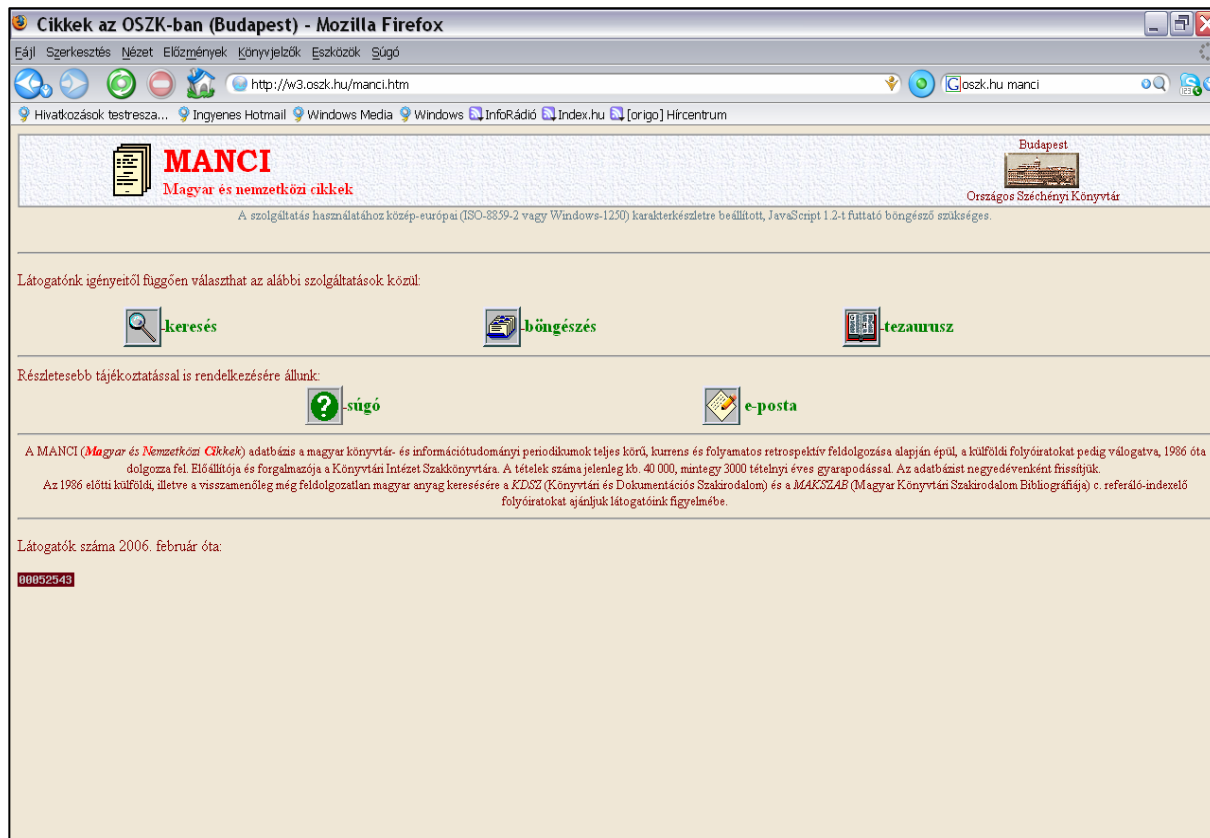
Cikkek az OSZK-ban (Budapest) - Mozilla Firefox

Fájl Szerkesztés Nézet Előzmények Könyvjelzők Eszközök Súgó

http://w3.oszk.hu/manci.htm

oszk.hu manci

Hivatkozások testresza... Ingyenes Hotmail Windows Media Windows InfoRádió Index.hu [origo] Hírcentrum

MANCI
Magyar és nemzetközi cikkek

Budapest
Országos Széchényi Könyvtár

A szolgáltatás használatához közép-európai (ISO-8859-2 vagy Windows-1250) karakterkészletre beállított, JavaScript 1.2-t futtató böngésző szükséges.

Látogatónk igényeitől függően választhat az alábbi szolgáltatások közül:

-keresés -böngészés -tezaurusz

Részletesebb tájékoztatással is rendelkezésére állunk:

-súgó e-posta

A MANCI (Magyar és Nemzetközi Cikkek) adatbázis a magyar könyvtár- és információtudományi periodikumok teljes körű, kurrens és folyamatos retrospektív feldolgozása alapján épül, a külföldi folyóiratokat pedig válogatva, 1986 óta dolgozza fel. Előállítója és forgalmazója a Könyvtári Intézet Szakkönyvtára. A tételek száma jelenleg kb. 40 000, mintegy 3000 tételnyi éves gyarapodással. Az adatbázist negyedévenként frissítjük.
Az 1986 előtti külföldi, illetve a visszamenőleg még feldolgozatlan magyar anyag keresésére a KDSZ (Könyvtári és Dokumentációs Szakirodalom) és a MAKSZAB (Magyar Könyvtári Szakirodalom Bibliográfiája) c. referáló-indexelő folyóiratokat ajánljuk látogatóink figyelmébe.

Látogatók száma 2006. február óta:

00052543